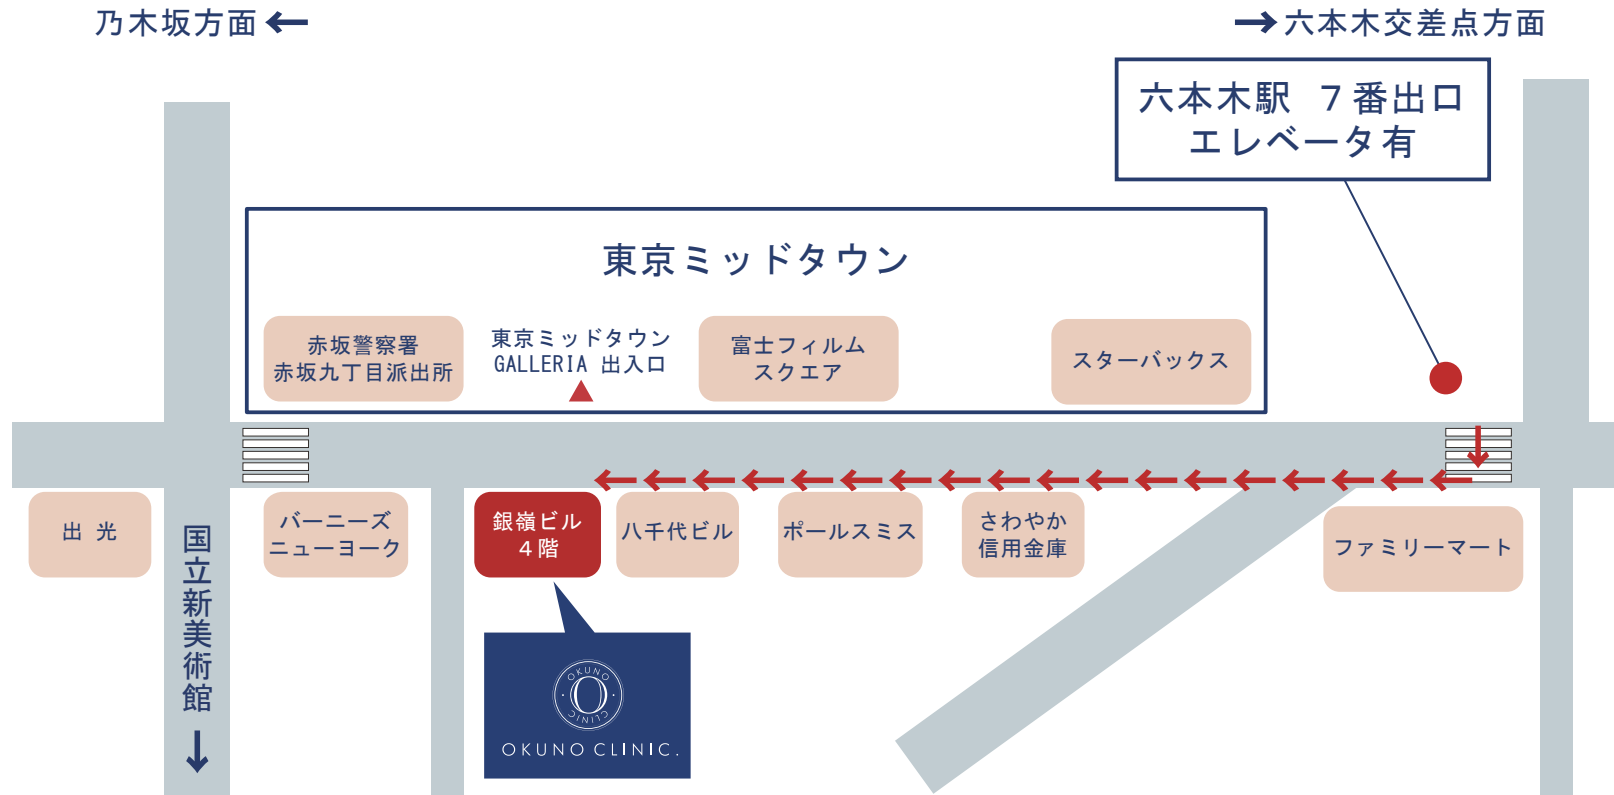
乃木坂方面 ←

→ 六本木交差点方面

六本木駅 7番出口
エレベータ有

東京ミッドタウン

赤坂警察署
赤坂九丁目派出所

東京ミッドタウン
GALLERIA 出入口

富士フィルム
スクエア

スターバックス

出 光

国立新美術館 ↓

バーニーズ
ニューヨーク

銀嶺ビル
4階

八千代ビル

ポールスミス

さわやか
信用金庫

ファミリーマート

OKUNO
O
CLINIC

OKUNO CLINIC.